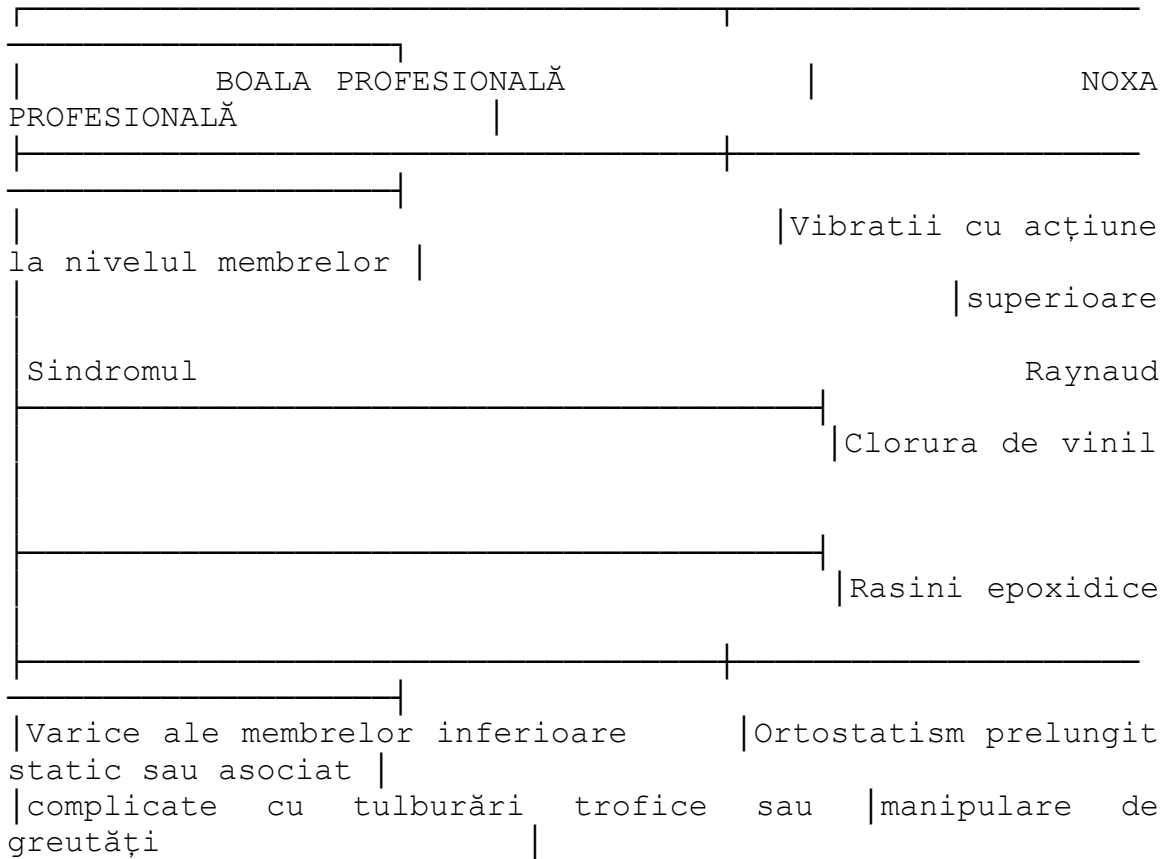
| BOALA PROFESIONALĂ | NOXA PROFESIONALĂ |
|---|---|
| Sindromul Raynaud | Vibratii cu acțiune la nivelul membrelor superioare |
| | Clorura de vinil |
| | Rasini epoxidice |
| Varice ale membrelor inferioare complicate cu tulburări trofice sau | Ortostatism prelungit static sau asociat manipulare de greutăți |